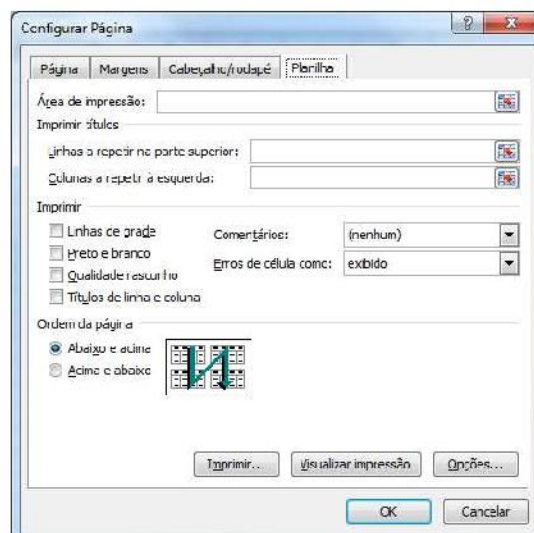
Configurar Página

Página | Margens | Cabeçalho/rodapé | Planilha

Área de impressão:

Imprimir títulos

Linhas a repetir na parte superior:

Colunas a repetir à esquerda:

Imprimir

Linhas de grade

Preto e branco

Qualidade rascunho

Títulos de linha e coluna

Comentários: (nenhum)

Erros de célula como: exibido

Ordem da página

Abaixo e acima

Acima e abaixo

Imprimir... | Visualizar impressão | Opções...

OK | Cancelar